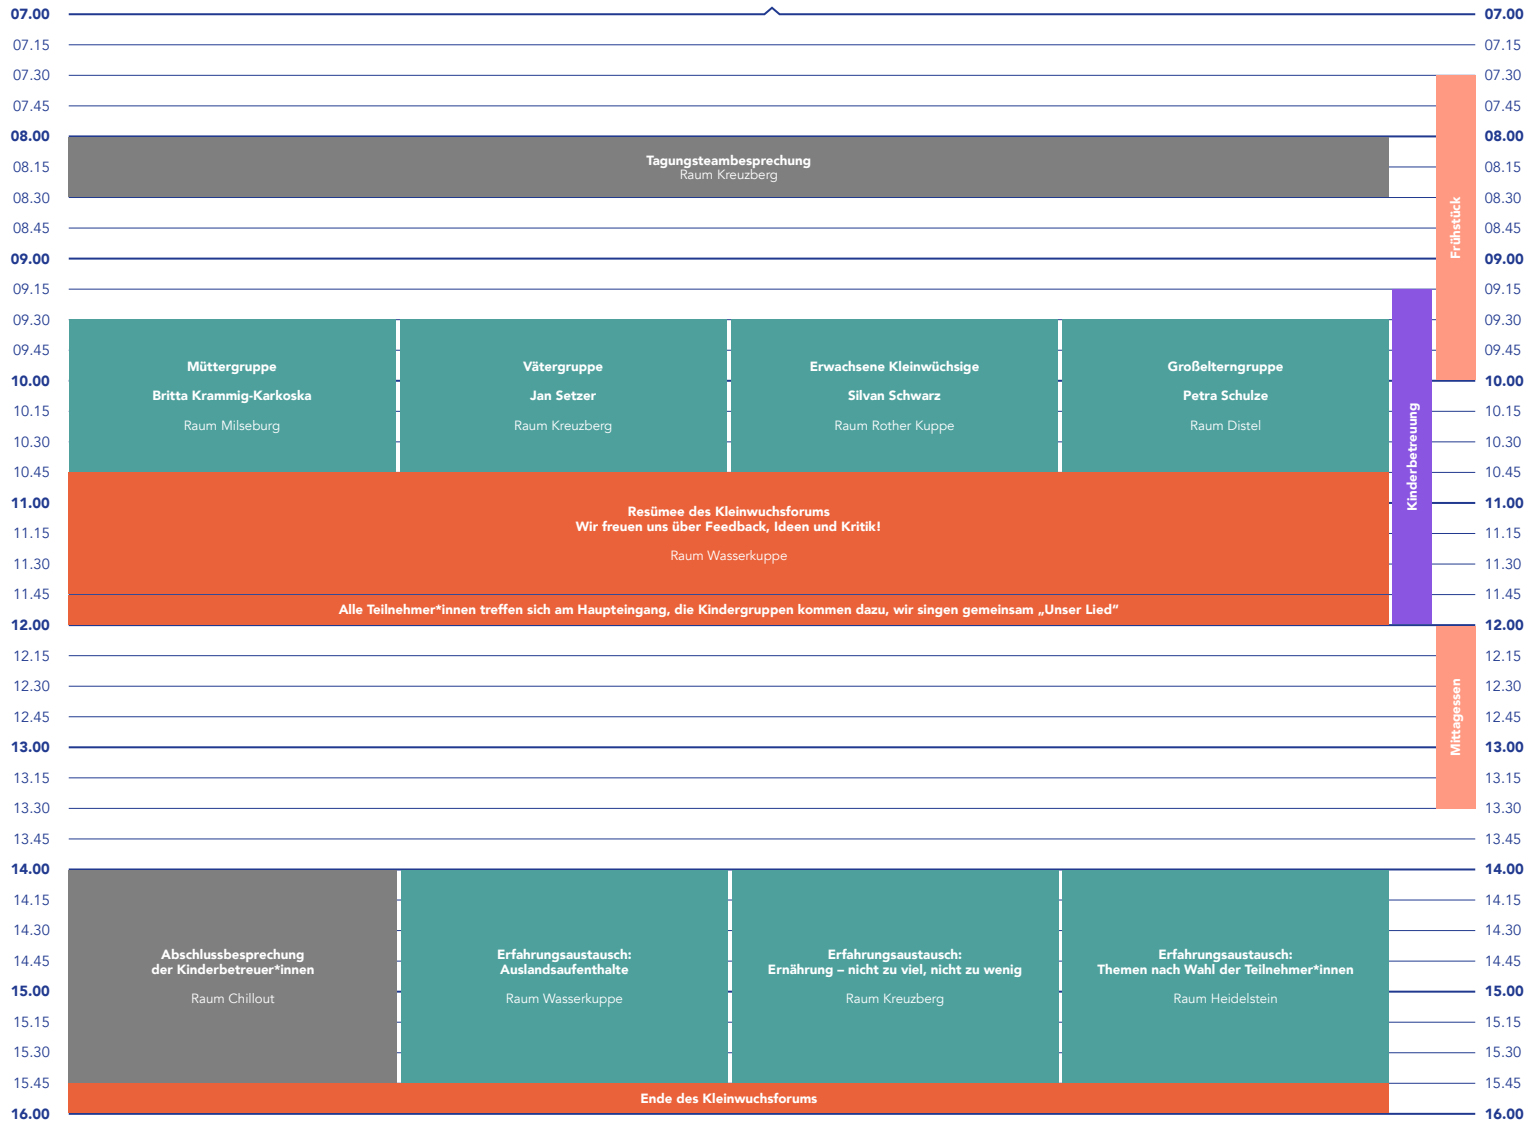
07.00
07.15
07.30
07.45
08.00
08.15
08.30
08.45
09.00
09.15
09.30
09.45
10.00
10.15
10.30
10.45
11.00
11.15
11.30
11.45
12.00
12.15
12.30
12.45
13.00
13.15
13.30
13.45
14.00
14.15
14.30
14.45
15.00
15.15
15.30
15.45
16.00

Tagungsteambesprechung
Raum Kreuzberg

Frühstück

Müttergruppe
Britta Krammig-Karkoska
Raum Milseburg

Vätergruppe
Jan Setzer
Raum Kreuzberg

Erwachsene Kleinwüchsige
Silvan Schwarz
Raum Rother Kuppe

Großelterngruppe
Petra Schulze
Raum Distel

Kinderbetreuung

Resümee des Kleinwuchsforums
Wir freuen uns über Feedback, Ideen und Kritik!
Raum Wasserkuppe

Alle Teilnehmer*innen treffen sich am Haupteingang, die Kindergruppen kommen dazu, wir singen gemeinsam „Unser Lied“

Mittagessen

Abschlussbesprechung der Kinderbetreuer*innen
Raum Chillout

Erfahrungsaustausch: Auslandsaufenthalte
Raum Wasserkuppe

Erfahrungsaustausch: Ernährung – nicht zu viel, nicht zu wenig
Raum Kreuzberg

Erfahrungsaustausch: Themen nach Wahl der Teilnehmer*innen
Raum Heidelstein

Ende des Kleinwuchsforums

07.00
07.15
07.30
07.45
08.00
08.15
08.30
08.45
09.00
09.15
09.30
09.45
10.00
10.15
10.30
10.45
11.00
11.15
11.30
11.45
12.00
12.15
12.30
12.45
13.00
13.15
13.30
13.45
14.00
14.15
14.30
14.45
15.00
15.15
15.30
15.45
16.00